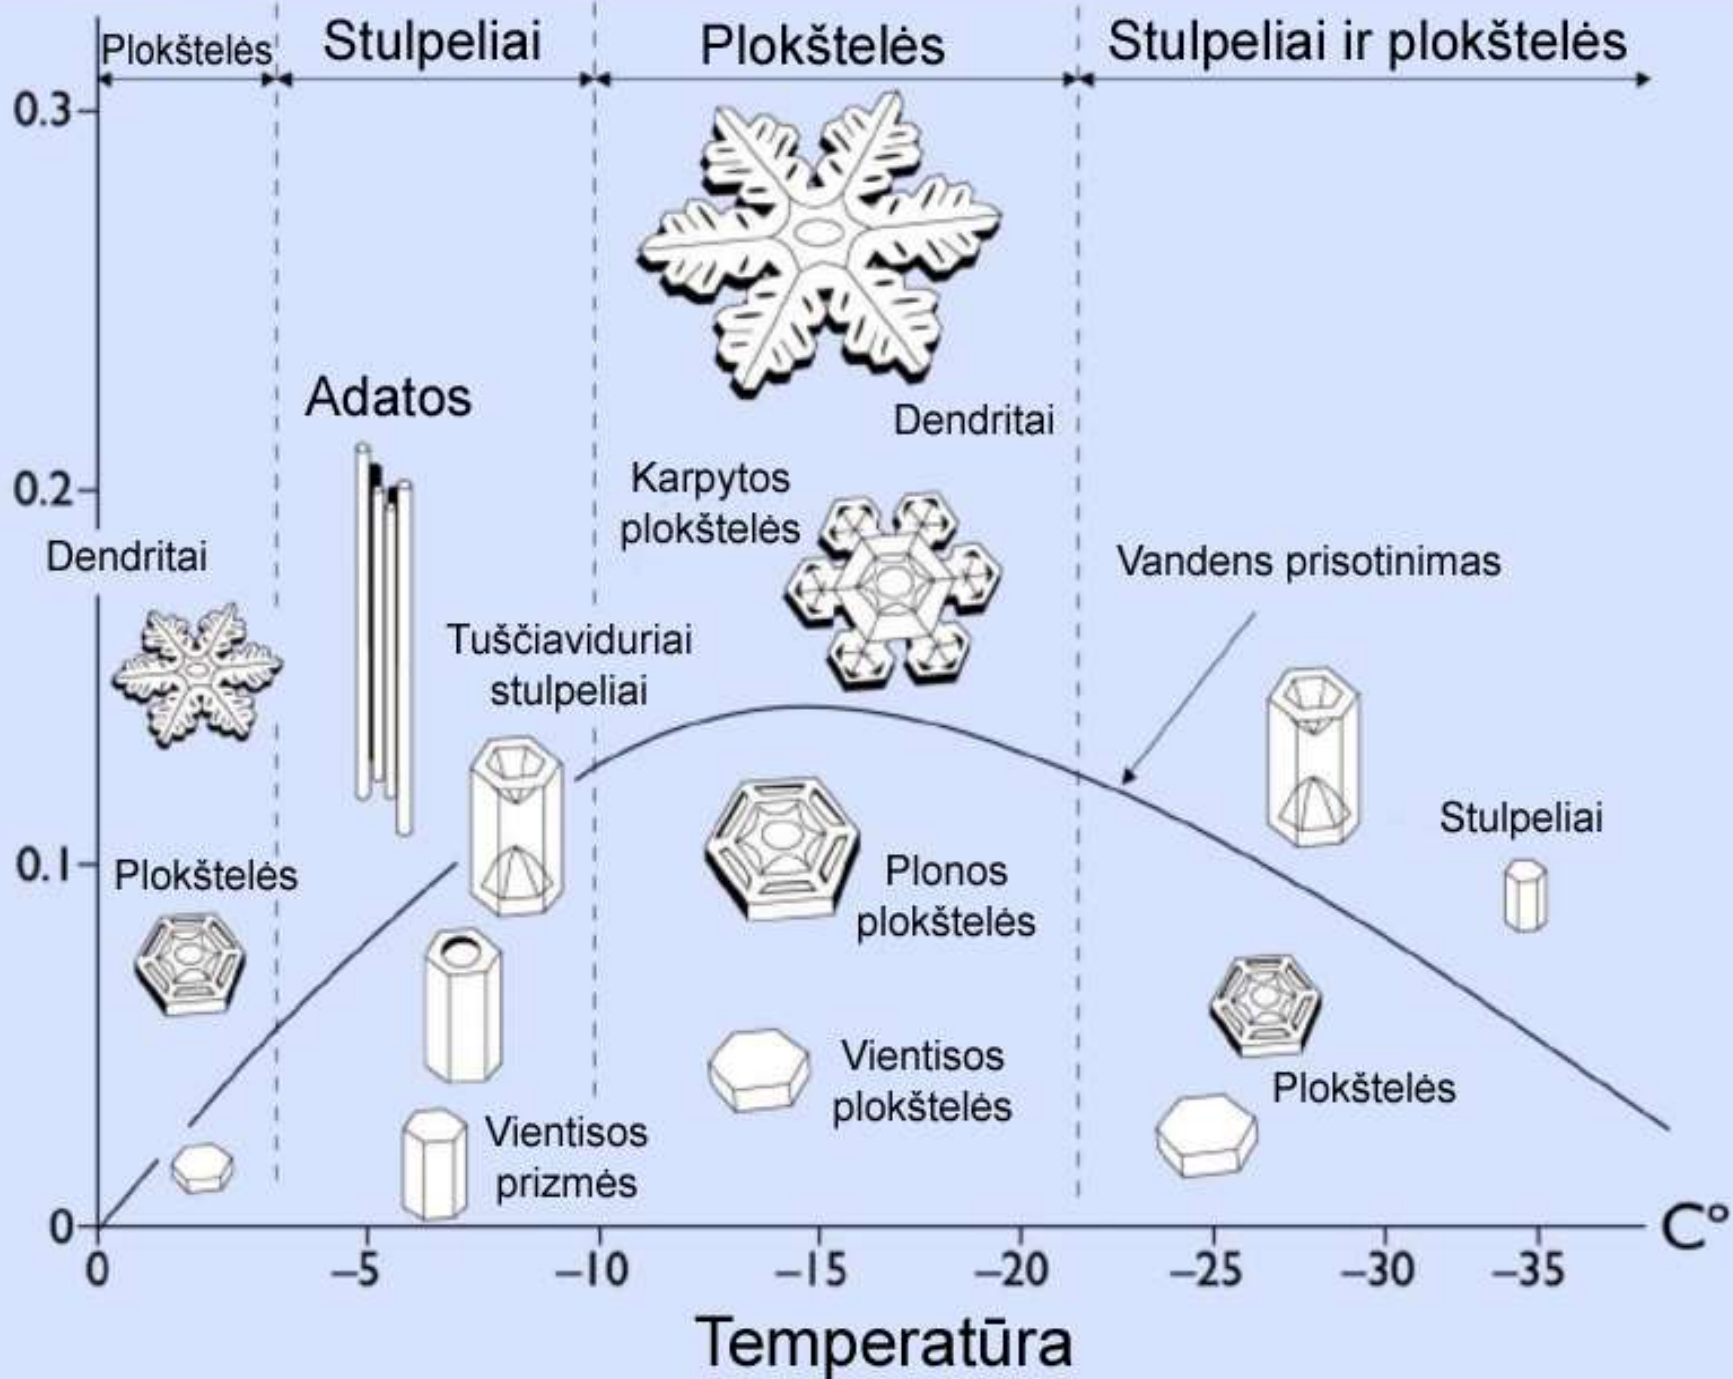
Plokštelės | Stulpeliai | Plokštelės | Stulpeliai ir plokštelės

0.3

0.2

0.1

0

Adatos

Dendritai

Karpytos plokštelės

Dendritai

Vandens prisotinimas

Tuščiaviduriai stulpeliai

Plokštelės

Plonos plokštelės

Stulpeliai

Vientisos plokštelės

Plokštelės

Vientisos prizmės

0 –5 –10 –15 –20 –25 –30 –35 C°

Temperatūra